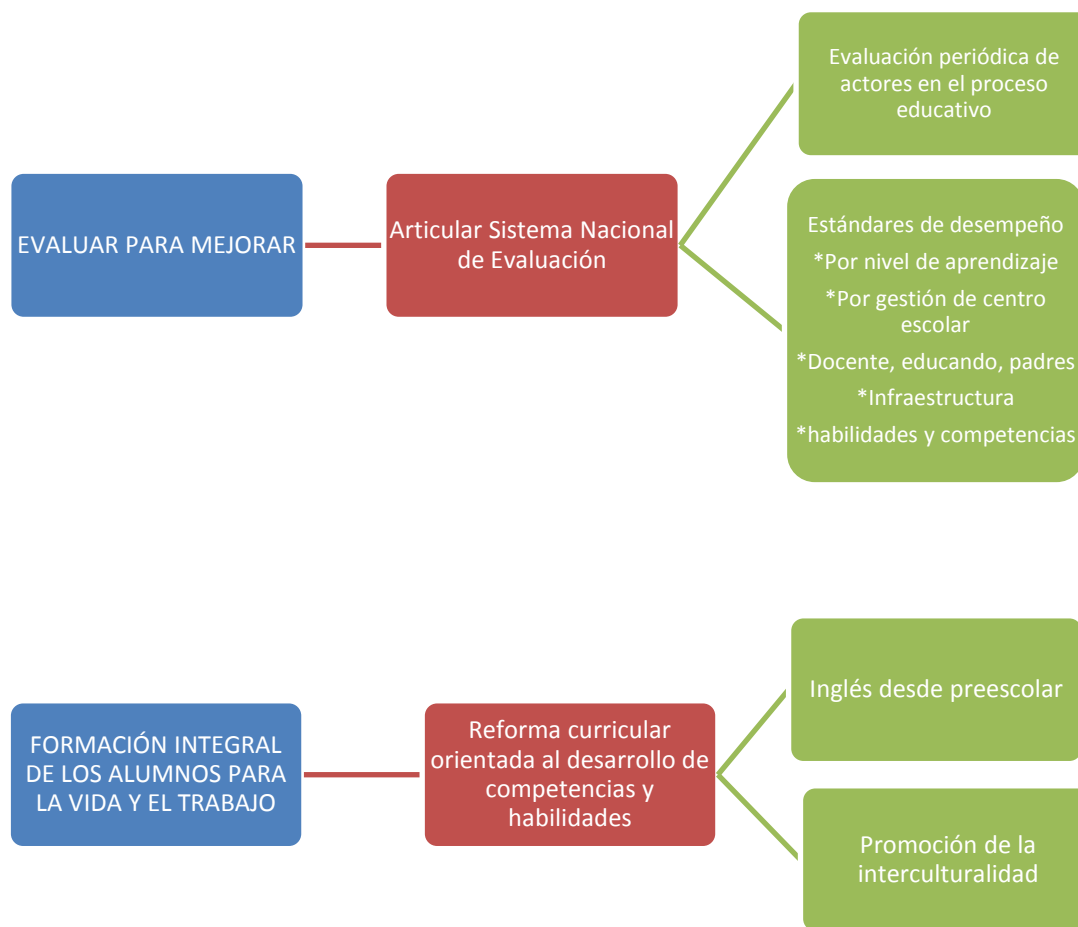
EVALUAR PARA MEJORAR

Articular Sistema Nacional de Evaluación

Evaluación periódica de actores en el proceso educativo

Estándares de desempeño
*Por nivel de aprendizaje
*Por gestión de centro escolar
*Docente, educando, padres
*Infraestructura
*habilidades y competencias

FORMACIÓN INTEGRAL DE LOS ALUMNOS PARA LA VIDA Y EL TRABAJO

Reforma curricular orientada al desarrollo de competencias y habilidades

Inglés desde preescolar

Promoción de la interculturalidad